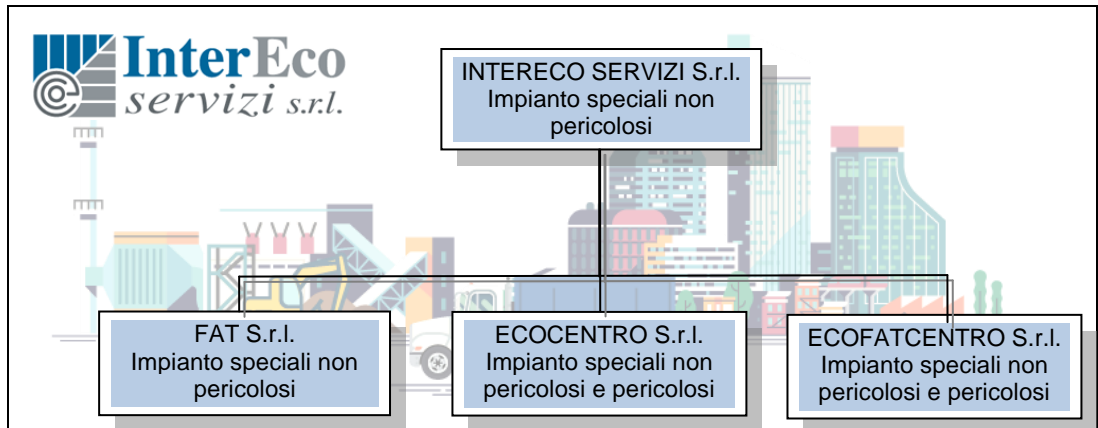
InterEco
servizi s.r.l.

INTERECO SERVIZI S.r.l.
Impianto speciali non pericolosi

FAT S.r.l.
Impianto speciali non pericolosi

ECOCENTRO S.r.l.
Impianto speciali non pericolosi e pericolosi

ECOFATCENTRO S.r.l.
Impianto speciali non pericolosi e pericolosi